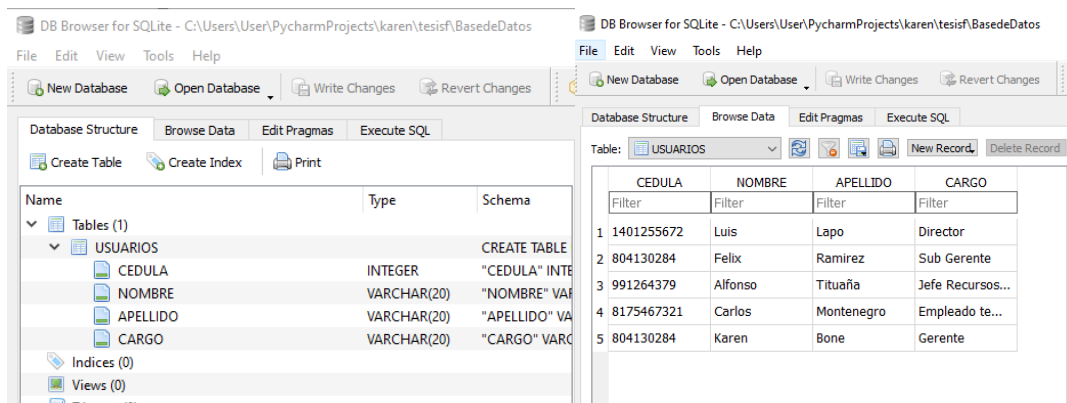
DB Browser for SQLite - C:\Users\User\PycharmProjects\karen\tesisf\BasedeDatos

File Edit View Tools Help

New Database Open Database Write Changes Revert Changes

Database Structure Browse Data Edit Pragmas Execute SQL

Create Table Create Index Print

| Name | Type | Schema |
|---|---|---|
| Tables (1) | | |
| USUARIOS | | CREATE TABLE |
| CEDULA | INTEGER | "CEDULA" INTE |
| NOMBRE | VARCHAR(20) | "NOMBRE" VAR |
| APELLIDO | VARCHAR(20) | "APELLIDO" VA |
| CARGO | VARCHAR(20) | "CARGO" VARC |
| Indices (0) | | |
| Views (0) | | |

DB Browser for SQLite - C:\Users\User\PycharmProjects\karen\tesisf\BasedeDatos

File Edit View Tools Help

New Database Open Database Write Changes Revert Changes

Database Structure Browse Data Edit Pragmas Execute SQL

Table: USUARIOS New Record Delete Record

| | CEDULA | NOMBRE | APELLIDO | CARGO |
|---|---|---|---|---|
| | Filter | Filter | Filter | Filter |
| 1 | 1401255672 | Luis | Lapo | Director |
| 2 | 804130284 | Felix | Ramirez | Sub Gerente |
| 3 | 991264379 | Alfonso | Tituaña | Jefe Recursos... |
| 4 | 8175467321 | Carlos | Montenegro | Empleado te... |
| 5 | 804130284 | Karen | Bone | Gerente |